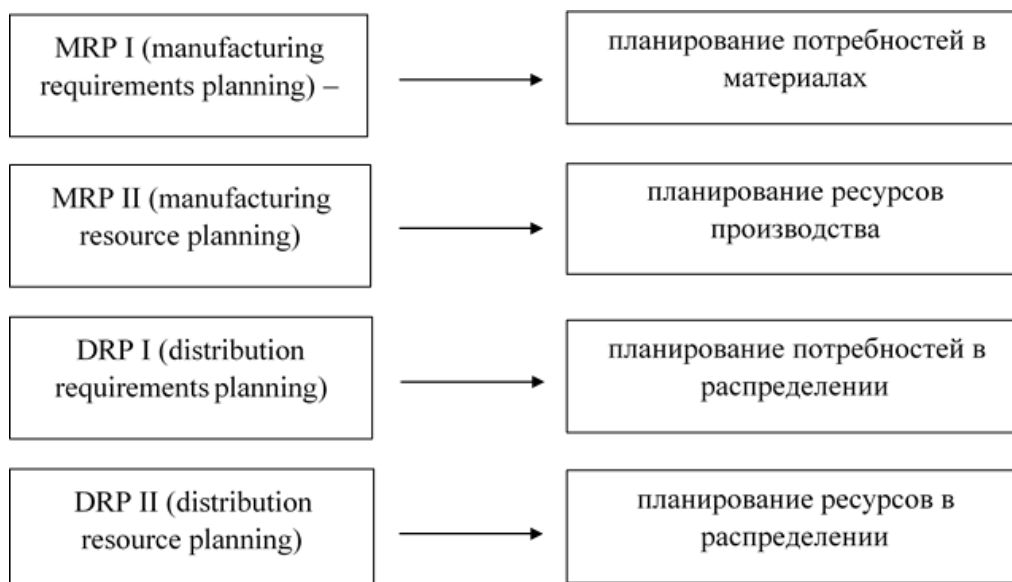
MRP I (manufacturing requirements planning) –

планирование потребностей в материалах

MRP II (manufacturing resource planning)

планирование ресурсов производства

DRP I (distribution requirements planning)

планирование потребностей в распределении

DRP II (distribution resource planning)

планирование ресурсов в распределении